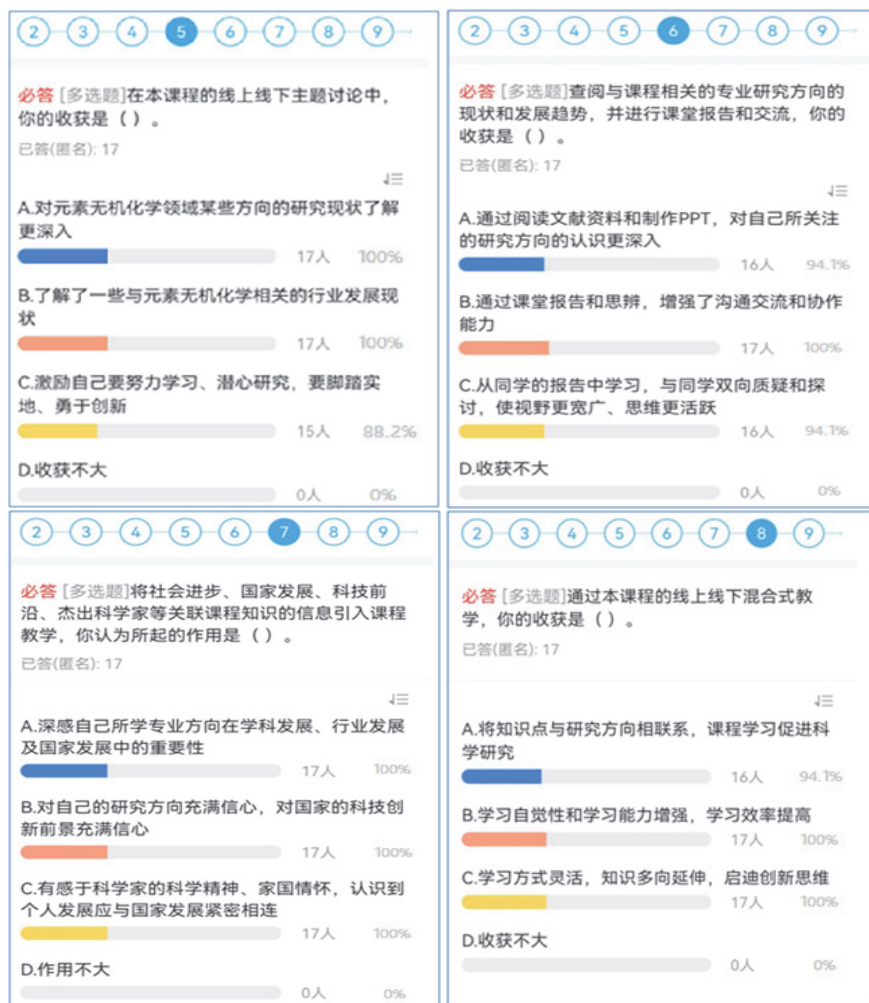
2 3 4 5 6 7 8 9

必答 [多选题]在本课程的线上线下主题讨论中，你的收获是（ ）。

已答(匿名): 17

A.对元素无机化学领域某些方向的研究现状了解更深入
17人 100%

B.了解了一些与元素无机化学相关的行业发展现状
17人 100%

C.激励自己要努力学习、潜心研究，要脚踏实地、勇于创新
15人 88.2%

D.收获不大
0人 0%

2 3 4 5 6 7 8 9

必答 [多选题]查阅与课程相关的专业研究方向的现状和发展趋势，并进行课堂报告和交流，你的收获是（ ）。

已答(匿名): 17

A.通过阅读文献资料和制作PPT，对自己所关注的研究方向的认识更深入
16人 94.1%

B.通过课堂报告和思辨，增强了沟通交流和协作能力
17人 100%

C.从同学的报告中学习，与同学双向质疑和探讨，使视野更宽广、思维更活跃
16人 94.1%

D.收获不大
0人 0%

2 3 4 5 6 7 8 9

必答 [多选题]将社会进步、国家发展、科技前沿、杰出科学家等关联课程知识的信息引入课程教学，你认为所起的作用是（ ）。

已答(匿名): 17

A.深感自己所学专业方向在学科发展、行业发展及国家发展中的重要性
17人 100%

B.对自己的研究方向充满信心，对国家的科技创新前景充满信心
17人 100%

C.有感于科学家的科学精神、家国情怀，认识到个人发展应与国家发展紧密相连
17人 100%

D.作用不大
0人 0%

2 3 4 5 6 7 8 9

必答 [多选题]通过本课程的线上线下混合式教学，你的收获是（ ）。

已答(匿名): 17

A.将知识点与研究方向相联系，课程学习促进科学研究
16人 94.1%

B.学习自觉性和学习能力增强，学习效率提高
17人 100%

C.学习方式灵活，知识多向延伸，启迪创新思维
17人 100%

D.收获不大
0人 0%